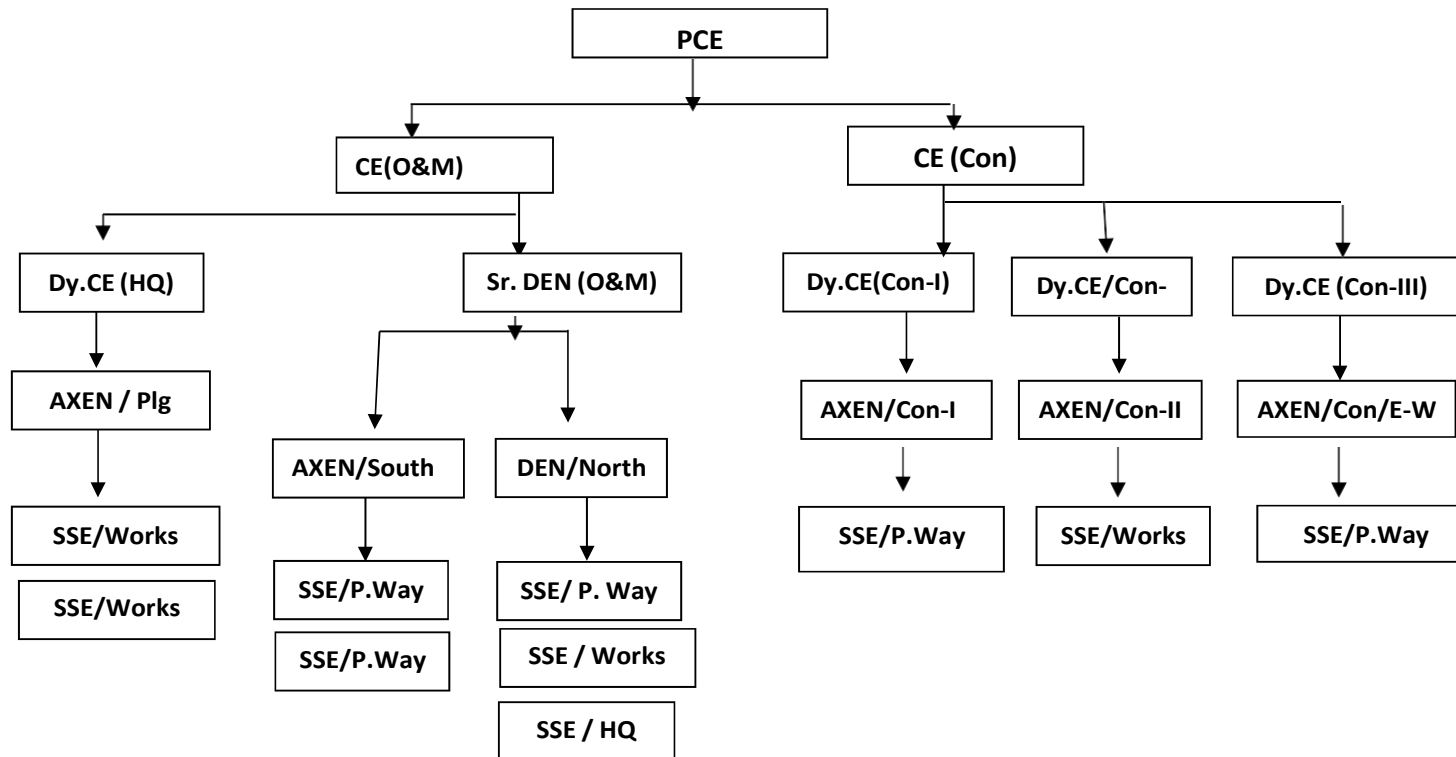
PCE

CE(O&M)

CE (Con)

Dy.CE (HQ)

AXEN / Plg

SSE/Works

SSE/Works

Sr. DEN (O&M)

AXEN/South

SSE/P.Way

SSE/P.Way

DEN/North

SSE/ P. Way

SSE / Works

SSE / HQ

Dy.CE(Con-I)

AXEN/Con-I

SSE/P.Way

Dy.CE/Con-

AXEN/Con-II

SSE/Works

Dy.CE (Con-III)

AXEN/Con/E-W

SSE/P.Way